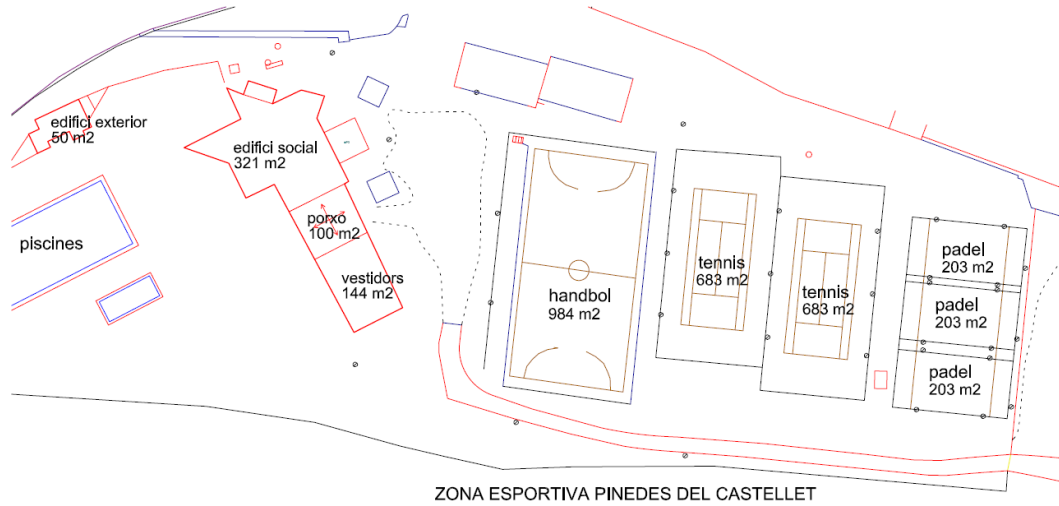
edifici exterior
50 m2

edifici social
321 m2

porxo
100 m2

vestidors
144 m2

piscines

handbol
984 m2

tennis
683 m2

tennis
683 m2

padel
203 m2

padel
203 m2

padel
203 m2

ZONA ESPORTIVA PINEDES DEL CASTELLET